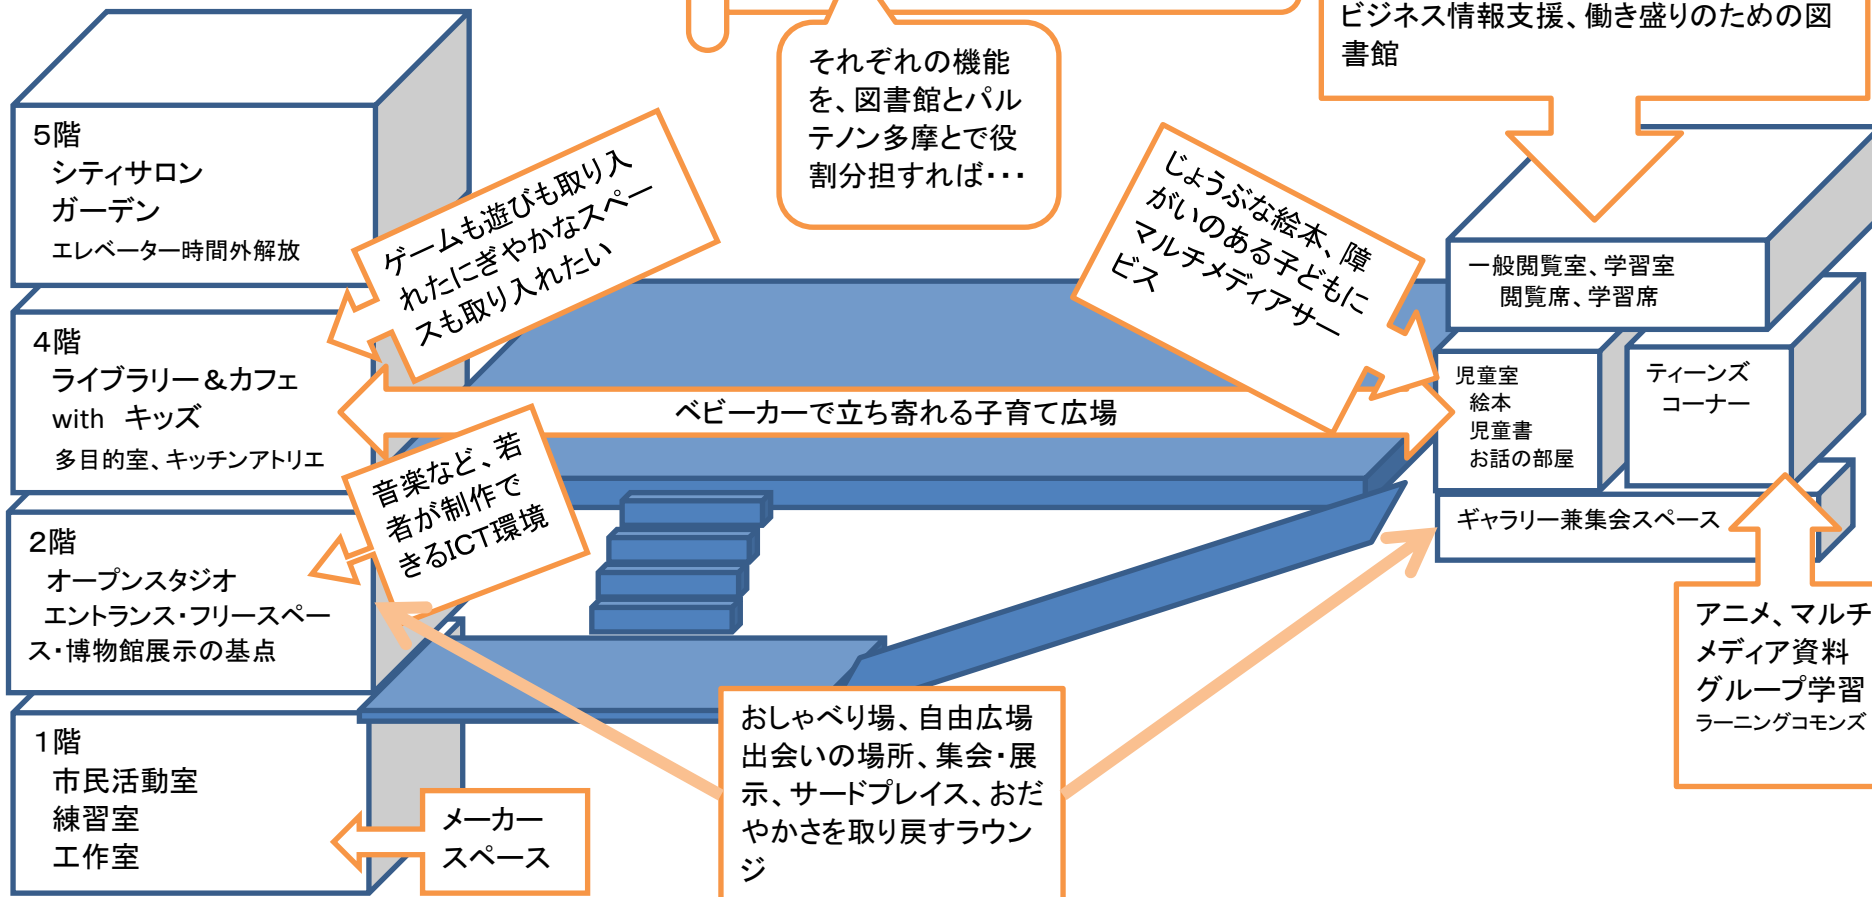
5階
シティサロン
ガーデン
エレベーター時間外解放

4階
ライブラリー＆カフェ
with　キッズ
多目的室、キッチンアトリエ

2階
オープンスタジオ
エントランス・フリースペース・博物館展示の基点

1階
市民活動室
練習室
工作室

ゲームも遊びも取り入れたにぎやかなスペースも取り入れたい

それぞれの機能を、図書館とパルテノン多摩とで役割分担すれば・・・

じょうぶな絵本、障がいのある子どもにマルチメディアサービス

ビジネス情報支援、働き盛りのための図書館

一般閲覧室、学習室
閲覧席、学習席

児童室
絵本
児童書
お話の部屋

ティーンズコーナー

ギャラリー兼集会スペース

アニメ、マルチメディア資料
グループ学習
ラーニングコモンズ

ベビーカーで立ち寄れる子育て広場

音楽など、若者が制作できるICT環境

おしゃべり場、自由広場
出会いの場所、集会・展示、サードプレイス、おだやかさを取り戻すラウンジ

メーカースペース